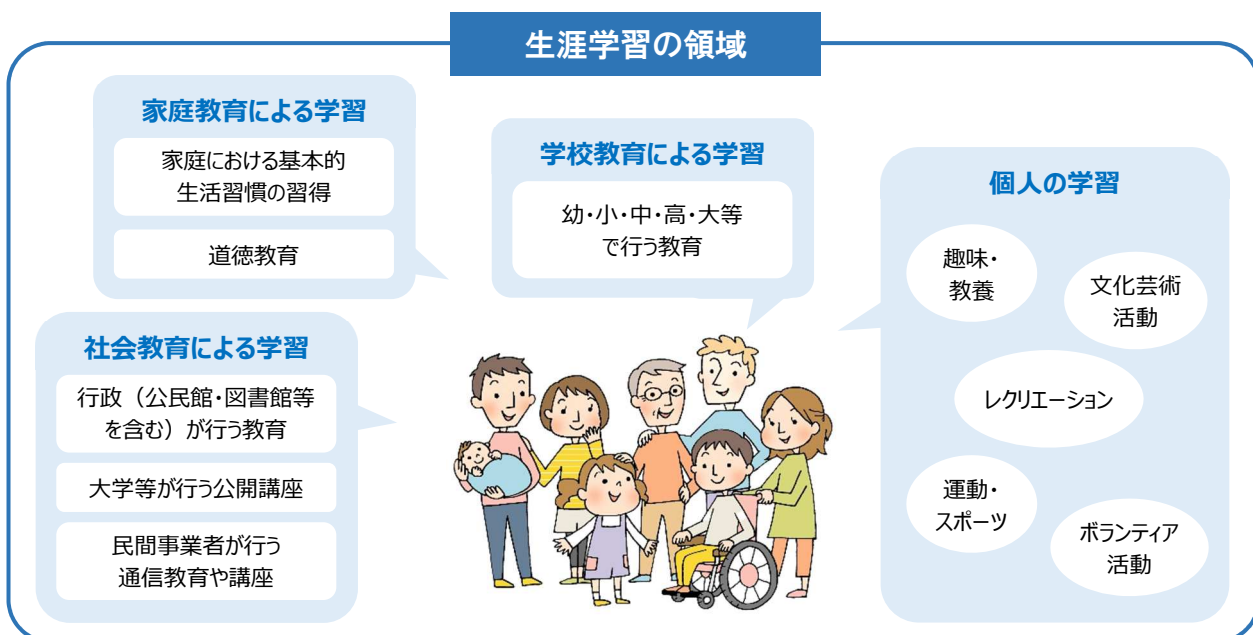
生涯学習の領域

家庭教育による学習

家庭における基本的生活習慣の習得

道徳教育

学校教育による学習

幼・小・中・高・大等で行う教育

個人の学習

趣味・教養

文化芸術活動

レクリエーション

運動・スポーツ

ボランティア活動

社会教育による学習

行政（公民館・図書館等を含む）が行う教育

大学等が行う公開講座

民間事業者が行う通信教育や講座